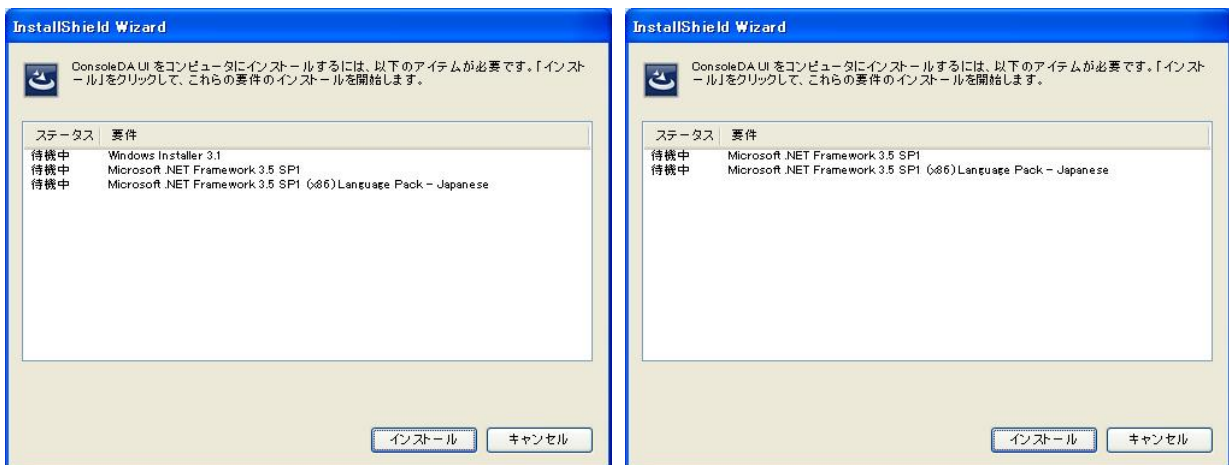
InstallShield Wizard

ConsoleDA UI をコンピュータにインストールするには、以下のアイテムが必要です。「インストール」をクリックして、これらの要件のインストールを開始します。

| ステータス | 要件 |
|---|---|
| 待機中 | Windows Installer 3.1 |
| 待機中 | Microsoft .NET Framework 3.5 SP1 |
| 待機中 | Microsoft .NET Framework 3.5 SP1 (x86) Language Pack - Japanese |

インストール キャンセル

InstallShield Wizard

ConsoleDA UI をコンピュータにインストールするには、以下のアイテムが必要です。「インストール」をクリックして、これらの要件のインストールを開始します。

| ステータス | 要件 |
|---|---|
| 待機中 | Microsoft .NET Framework 3.5 SP1 |
| 待機中 | Microsoft .NET Framework 3.5 SP1 (x86) Language Pack - Japanese |

インストール キャンセル